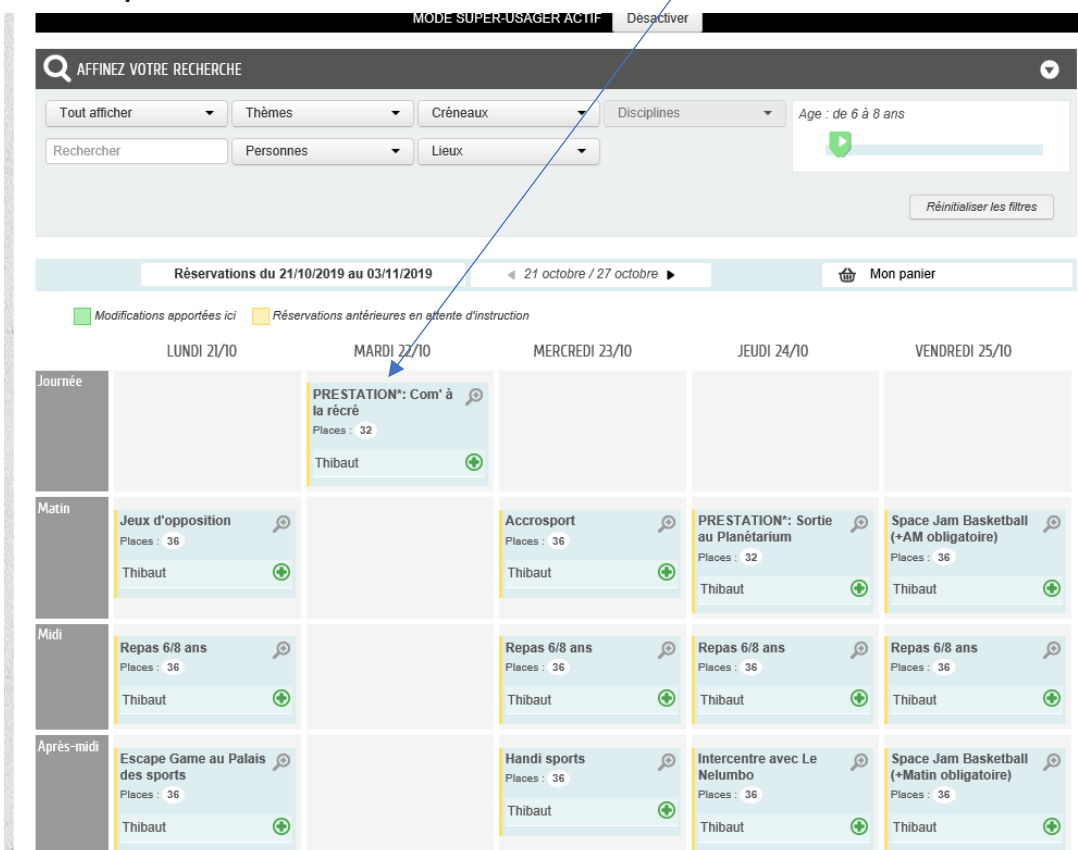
MODE SUPER-USAGER ACTIF Désactiver

AFFINEZ VOTRE RECHERCHE

Tout afficher | Thèmes | Créneaux | Disciplines | Age : de 6 à 8 ans

Rechercher | Personnes | Lieux

Réinitialiser les filtres

Réservations du 21/10/2019 au 03/11/2019 | ◀ 21 octobre / 27 octobre ▶ | Mon panier

Modifications apportées ici | Réservations antérieures en attente d'instruction

| | LUNDI 21/10 | MARDI 22/10 | MERCREDI 23/10 | JEUDI 24/10 | VENDREDI 25/10 |
|---|---|---|---|---|---|
| Journée | | PRESTATION*: Com' à la récré Places : 32 Thibaut | | | |
| Matin | Jeux d'opposition Places : 36 Thibaut | | Accrosport Places : 36 Thibaut | PRESTATION*: Sortie au Planétarium Places : 32 Thibaut | Space Jam Basketball (+AM obligatoire) Places : 36 Thibaut |
| Midi | Repas 6/8 ans Places : 36 Thibaut | | Repas 6/8 ans Places : 36 Thibaut | Repas 6/8 ans Places : 36 Thibaut | Repas 6/8 ans Places : 36 Thibaut |
| Après-midi | Escape Game au Palais des sports Places : 36 Thibaut | | Handi sports Places : 36 Thibaut | Intercentre avec Le Nelumbo Places : 36 Thibaut | Space Jam Basketball (+Matin obligatoire) Places : 36 Thibaut |